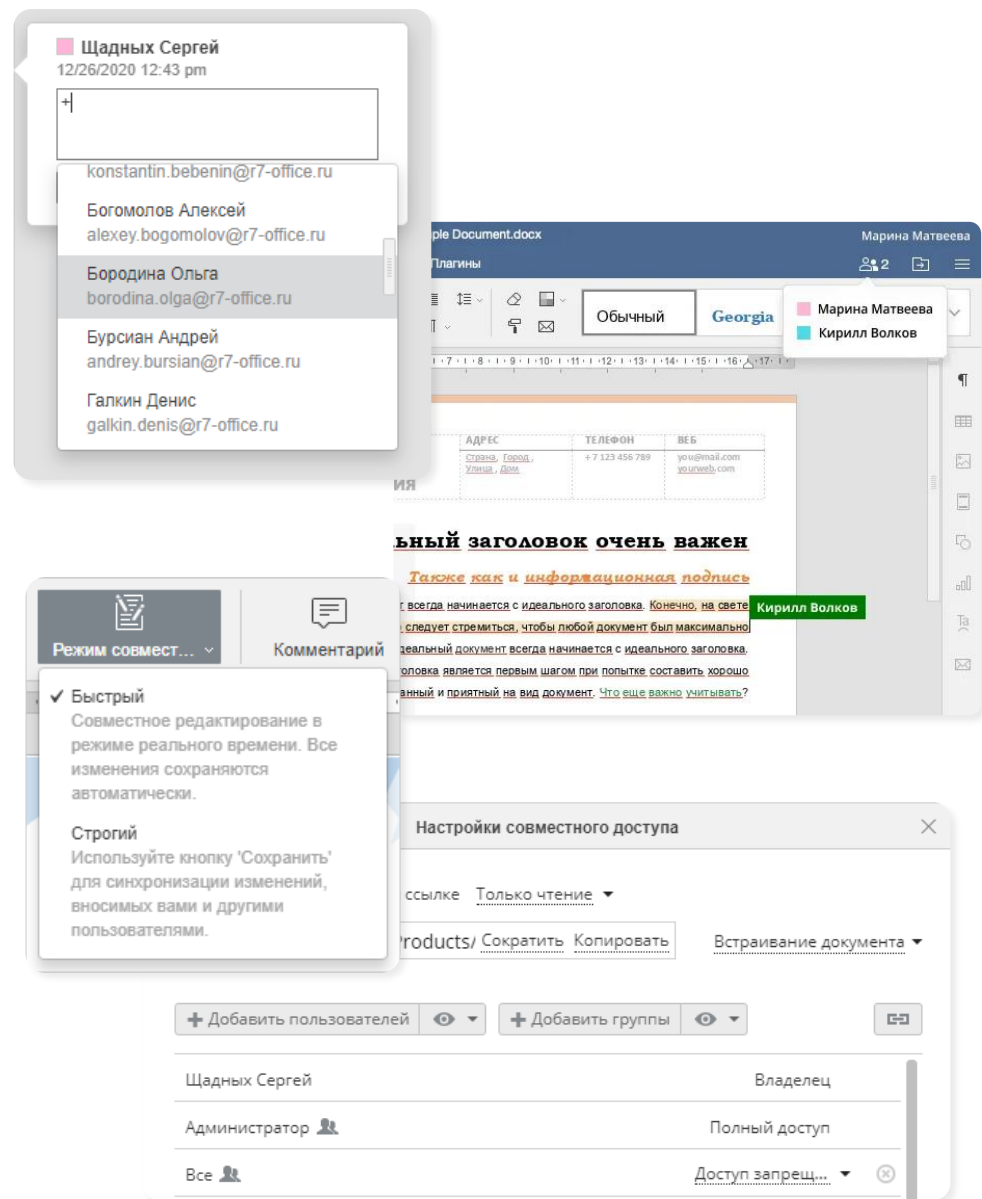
Щадных Сергей
12/26/2020 12:43 pm
+

konstantin.bebenin@r7-office.ru
Богомолов Алексей
alexey.bogomolov@r7-office.ru
Бородина Ольга
borodina.olga@r7-office.ru
Бурсиан Андрей
andrey.bursian@r7-office.ru
Галкин Денис
galkin.denis@r7-office.ru

ple Document.docx
Марина Матвеева
Плагины
2
Обычный
Georgia
Марина Матвеева
Кирилл Волков

АДРЕС
Страна, Город, Улица, Дом
ТЕЛЕФОН
+7 123 456 789
ВЕБ
you@mail.com
yourweb.com
ия
ьный заголовок очень важен
Также как и информационная подпись
т всегда начинается с идеального заголовка. Конечно, на свете
Кирилл Волков
следует стремиться, чтобы любой документ был максимально
деальный документ всегда начинается с идеального заголовка.
оловка является первым шагом при попытке составить хорошо
анный и приятный на вид документ. Что еще важно учитывать?

Режим совмест...
Комментарий
✓ Быстрый
Совместное редактирование в режиме реального времени. Все изменения сохраняются автоматически.
Строгий
Используйте кнопку 'Сохранить' для синхронизации изменений, вносимых вами и другими пользователями.

Настройки совместного доступа
ссылке Только чтение
Products/ Сократить Копировать
Встраивание документа
Добавить пользователей
Добавить группы
| | |
|---|---|
| Щадных Сергей | Владелец |
| Администратор | Полный доступ |
| Все | Доступ запрещ... |